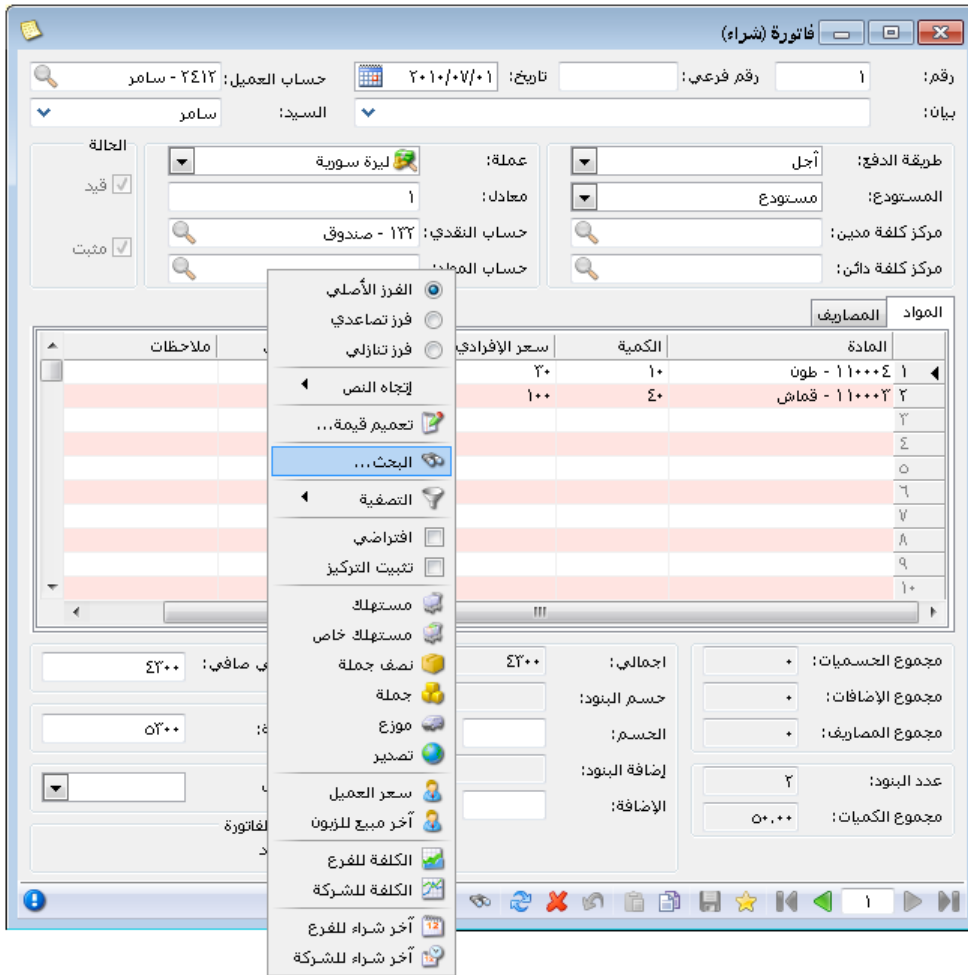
فاتورة (شراء)

رقم: ١
رقم فرعي:
تاريخ: ٢٠١٠/٠٧/٠١
حساب العميل: ٢٤١٢ - سامر
بيان:
السيد: سامر

طريقة الدفع: آجل
المستودع: مستودع
مركز كلفة مدين:
مركز كلفة دائن:

عملة: ليرة سورية
معادل: ١
حساب النقدي: ١٢٢ - صندوق
حساب المواد:

الحالة
قيد
مثبت

المواد
المصاريف

| | المادة | الكمية | سعر الإفرادي | | ملاحظات |
|---|---|---|---|---|---|
| ١ | ١١٠٠٠٤ - طون | ١٠ | ٣٠ | | |
| ٢ | ١١٠٠٠٣ - قماش | ٤٠ | ١٠٠ | | |
| ٣ | | | | | |
| ٤ | | | | | |
| ٥ | | | | | |
| ٦ | | | | | |
| ٧ | | | | | |
| ٨ | | | | | |
| ٩ | | | | | |
| ١٠ | | | | | |

III

الفرز الأصلي
فرز تصاعدي
فرز تنازلي
إتجاه النص
تعميم قيمة...
البحث...
التصفية
افتراضي
تثبيت التركيز
مستهلك
مستهلك خاص
نصف جملة
جملة
موزع
تصدير
سعر العميل
آخر مبيع للزبون
الكلفة للفرع
الكلفة للشركة
آخر شراء للفرع
آخر شراء للشركة

مجموع الحسميات: ٠
مجموع الإضافات: ٠
مجموع المصاريف: ٠
عدد البنود: ٢
مجموع الكميات: ٥٠.٠٠

اجمالي: ٤٢٠٠
حسم البنود:
الحسم:
إضافة البنود:
الإضافة:

ي صافي: ٤٢٠٠
٥٢٠٠
الفاتورة
د

١